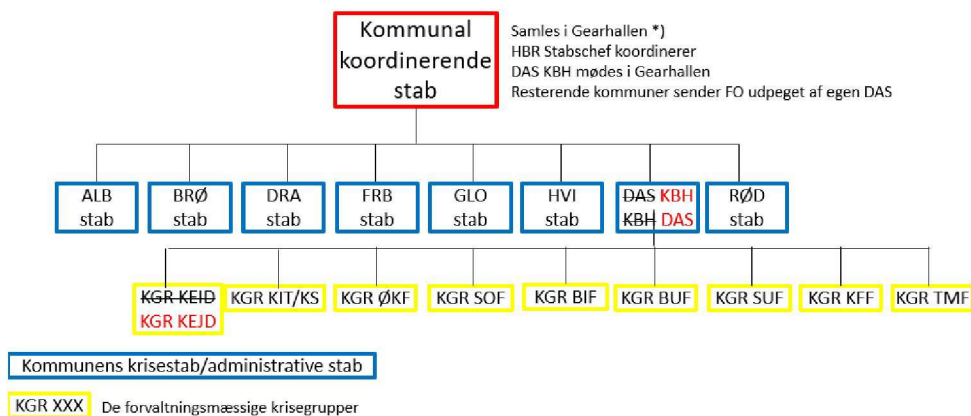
Kommunal koordinerende stab

Samles i Gearhallen *)
HBR Stabschef koordinerer
DAS KBH mødes i Gearhallen
Resterende kommuner sender FO udpeget af egen DAS

ALB stab

BRØ stab

DRA stab

FRB stab

GLO stab

HVI stab

~~DAS~~ KBH ~~KBH~~ DAS

RØD stab

~~KGR KEID~~ KGR KEJD

KGR KIT/KS

KGR ØKF

KGR SOF

KGR BIF

KGR BUF

KGR SUF

KGR KFF

KGR TMF

Kommunens krisestab/administrative stab

KGR XXX De forvaltningsmæssige krisegrupper